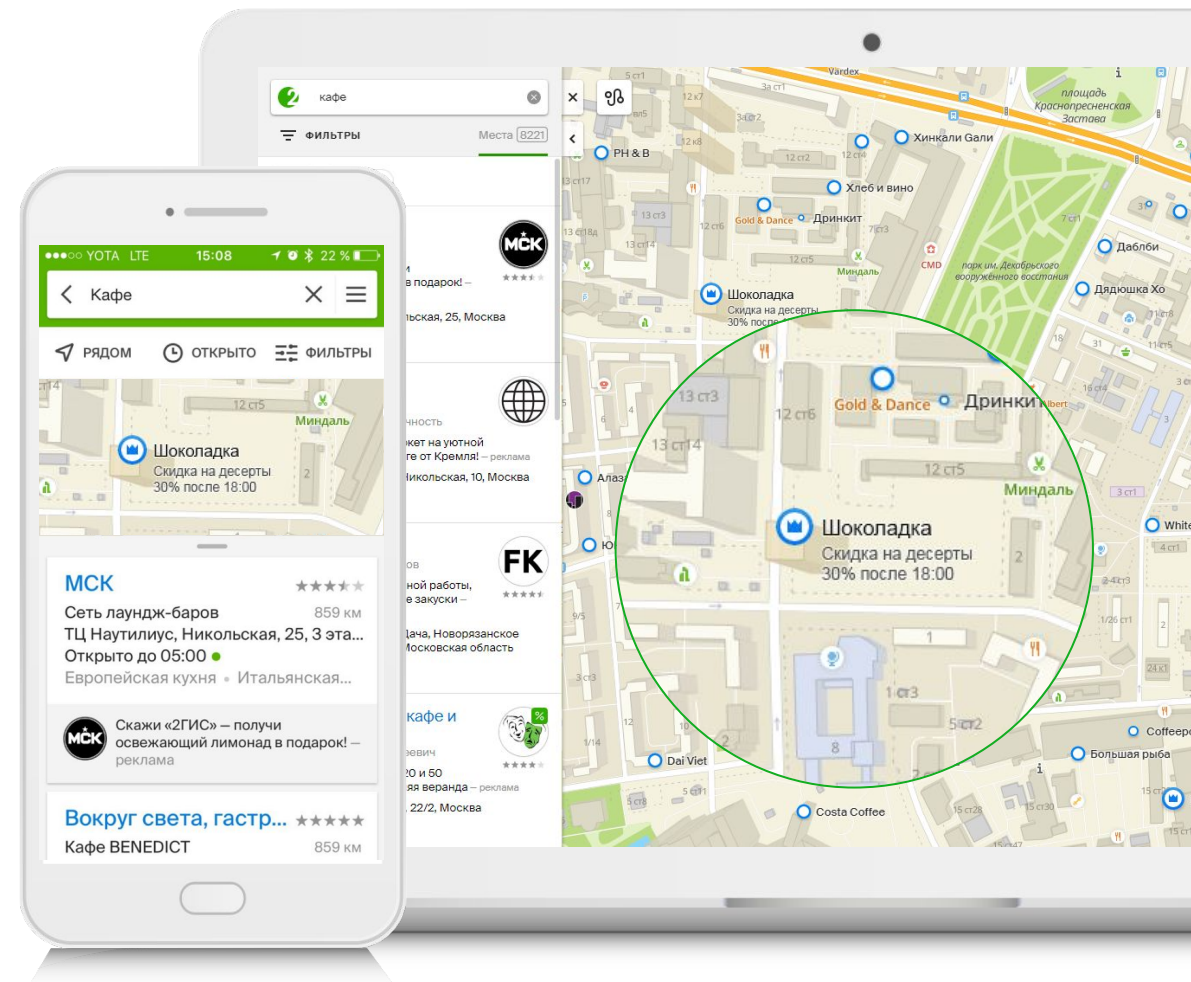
●●●○○ YOTA LTE 15:08 22 %

Кафе

РЯДОМ ОТКРЫТО ФИЛЬТРЫ

12 ст5
Миндаль
Шоколадка
Скидка на десерты
30% после 18:00
2

МСК
Сеть лаундж-баров 859 км
ТЦ Наутилиус, Никольская, 25, 3 эта...
Открыто до 05:00
Европейская кухня • Итальянская...

Скажи «2ГИС» — получи освежающий лимонад в подарок! — реклама

Вокруг света, гастр...
Кафе BENEDICT 859 км

кафе

ФИЛЬТРЫ Места 8221

и
в подарок! –
льская, 25, Москва

чность
кет на уютной
е от Кремля! — реклама
Никольская, 10, Москва

ов
ной работы,
е закуски –
Дача, Новорязанское
Московская область

кафе и
еевич
20 и 50
яя веранда — реклама
, 22/2, Москва

Vardex
площадь Краснопресненская Застава
PH & B
Хинкали Гали
Хлеб и вино
Gold & Dance
Дринкит
CMD
Миндаль
парк им. Декабрьского вооружённого восстания
Даблби
Дядюшка Хо
Шоколадка
Скидка на десерты
30% после 18:00
13 ст3
12 ст6
13 ст14
Gold & Dance
Дринки
Albert
12 ст5
Миндаль
Шоколадка
Скидка на десерты
30% после 18:00
2
1
1 ст3
5 ст2
8
White
Coffeepo
Большая рыба
Dai Viet
Costa Coffee
Алаз
Ю
12 к7
12 к8
13 ст3
12 ст2
12 ст4
12 ст6
3 ст1
5 ст1
7 ст1
7 ст3
3 ст1
24 к1
1/26 ст1
4 ст1
3 ст1
15 ст30